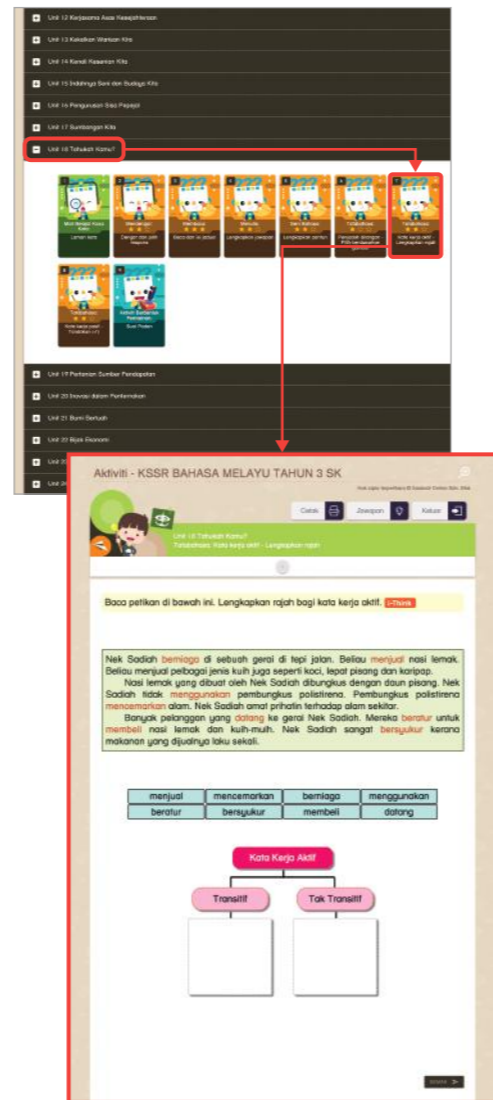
Unit 12 Kerjasama Asas Kesejahteraan

Unit 13 Kekalkan Warisan Kita

Unit 14 Kenali Kesenian Kita

Unit 15 Indahnya Seni dan Budaya Kita

Unit 16 Pengurusan Diri Pelajar

Unit 17 Sumbangan Kita

Unit 18 Tahukah Kamu?

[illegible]

Unit 19 Pertanian Sumber Pendapatan

Unit 20 Inovasi dalam Pertanian

Unit 21 Bumi Sentuh

Unit 22 Bijak Ekonomi

Unit 2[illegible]

Unit 2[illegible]

Aktiviti - KSSR BAHASA MELAYU TAHUN 3 SK

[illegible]

Cetak Jawapan Keluar

Unit 18 Tahukah Kamu?
Tatabahasa: Kata kerja aktif - Lengkapkan rajah

Baca petikan di bawah ini. Lengkapkan rajah bagi kata kerja aktif. i-Think

Nek Sadiah berniaga di sebuah gerai di tepi jalan. Beliau menjual nasi lemak. Beliau menjual pelbagai jenis kuih juga seperti koci, lepat pisang dan karipap.
Nasi lemak yang dibuat oleh Nek Sadiah dibungkus dengan daun pisang. Nek Sadiah tidak menggunakan pembungkus polistirena. Pembungkus polistirena mencemarkan alam. Nek Sadiah amat prihatin terhadap alam sekitar.
Banyak pelanggan yang datang ke gerai Nek Sadiah. Mereka beratur untuk membeli nasi lemak dan kuih-muih. Nek Sadiah sangat bersyukur kerana makanan yang dijualnya laku sekali.

| menjual | mencemarkan | berniaga | menggunakan |
|---|---|---|---|
| beratur | bersyukur | membeli | datang |

Kata Kerja Aktif

Transitif

Tak Transitif

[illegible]